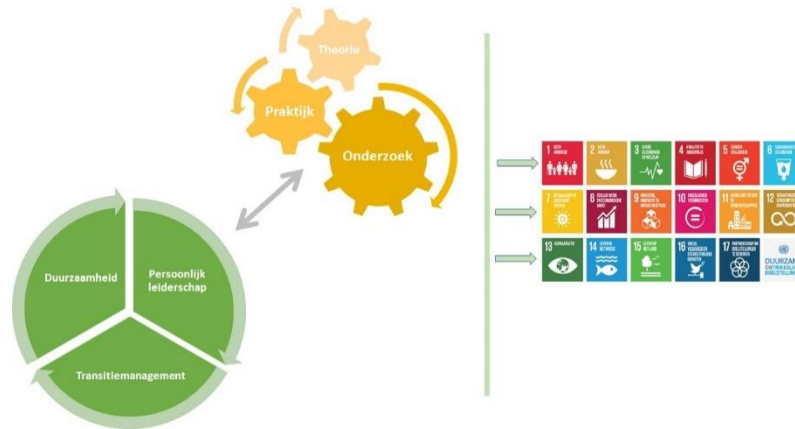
Theorie

Praktijk

Onderzoek

Duurzaamheid

Persoonlijk leiderschap

Transitiemanagement

1 GEEN ARMOEDE

2 GEEN HONGER

3 GOEDE GEZONDHEID EN WELZIJN

4 KWALITEITSONDERWIJS

5 GENDERGELIJKHEID

6 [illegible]

7 BETAALBARE EN DUURZAME ENERGIE

8 EERLIJK WERK EN ECONOMISCHE GROEI

9 INDUSTRIE, INNOVATIE EN INFRASTRUCTUUR

10 ONGELIJKHEID VERMINDEREN

11 DUURZAME STEDEN EN GEMEENSCHAPPEN

12 VERANTWOORDE CONSUMPTIE EN PRODUCTIE

13 KLIMAATACTIE

14 LEVEN IN HET WATER

15 LEVEN OP HET LAND

16 VREDE, VEILIGHEID EN STERKE PUBLIEKE DIENSTEN

17 PARTNERSCHAP OM DOELSTELLINGEN TE BEREIKEN

DUURZAME ONTWIKKELINGSDOELSTELLINGEN